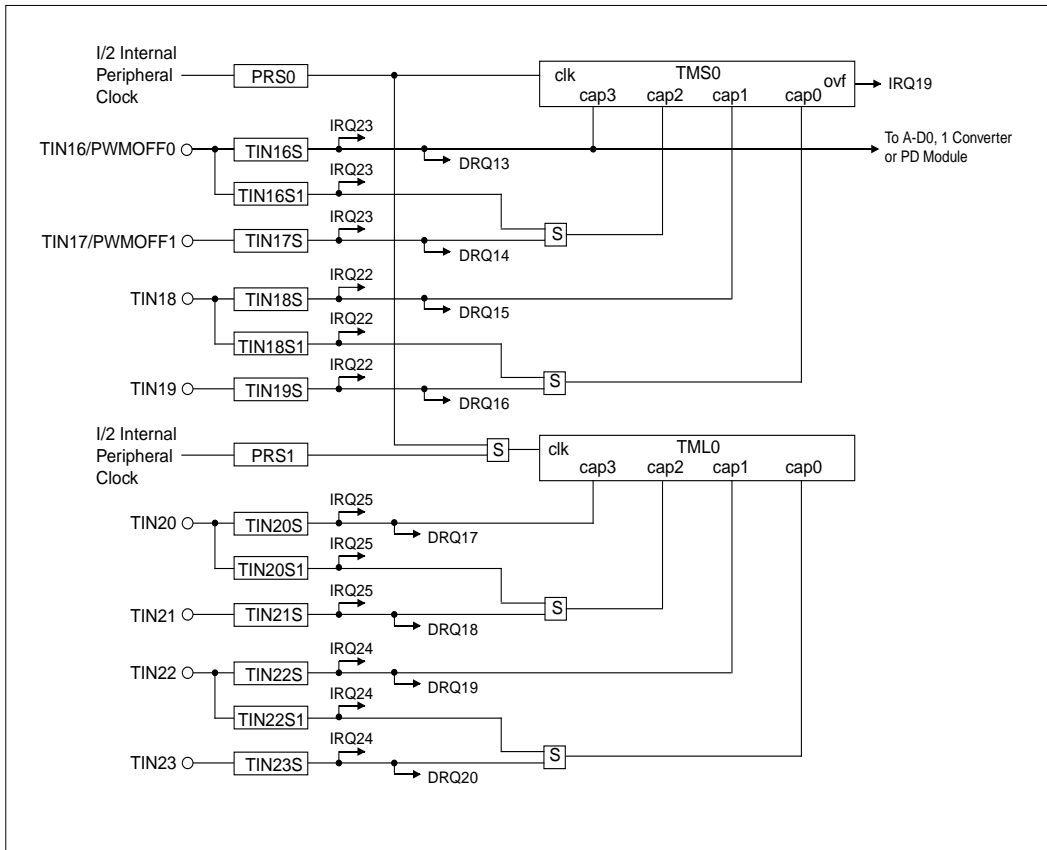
I/2 Internal Peripheral Clock
PRS0
clk
TMS0
ovf
IRQ19
cap3
cap2
cap1
cap0
TIN16/PWMOFF0
IRQ23
TIN16S
To A-D0, 1 Converter or PD Module
DRQ13
IRQ23
TIN16S1
IRQ23
S
TIN17/PWMOFF1
TIN17S
DRQ14
IRQ22
TIN18
TIN18S
DRQ15
IRQ22
TIN18S1
IRQ22
S
TIN19
TIN19S
DRQ16
I/2 Internal Peripheral Clock
PRS1
S
clk
TML0
cap3
cap2
cap1
cap0
IRQ25
TIN20
TIN20S
DRQ17
IRQ25
TIN20S1
IRQ25
S
TIN21
TIN21S
DRQ18
IRQ24
TIN22
TIN22S
DRQ19
IRQ24
TIN22S1
IRQ24
S
TIN23
TIN23S
DRQ20